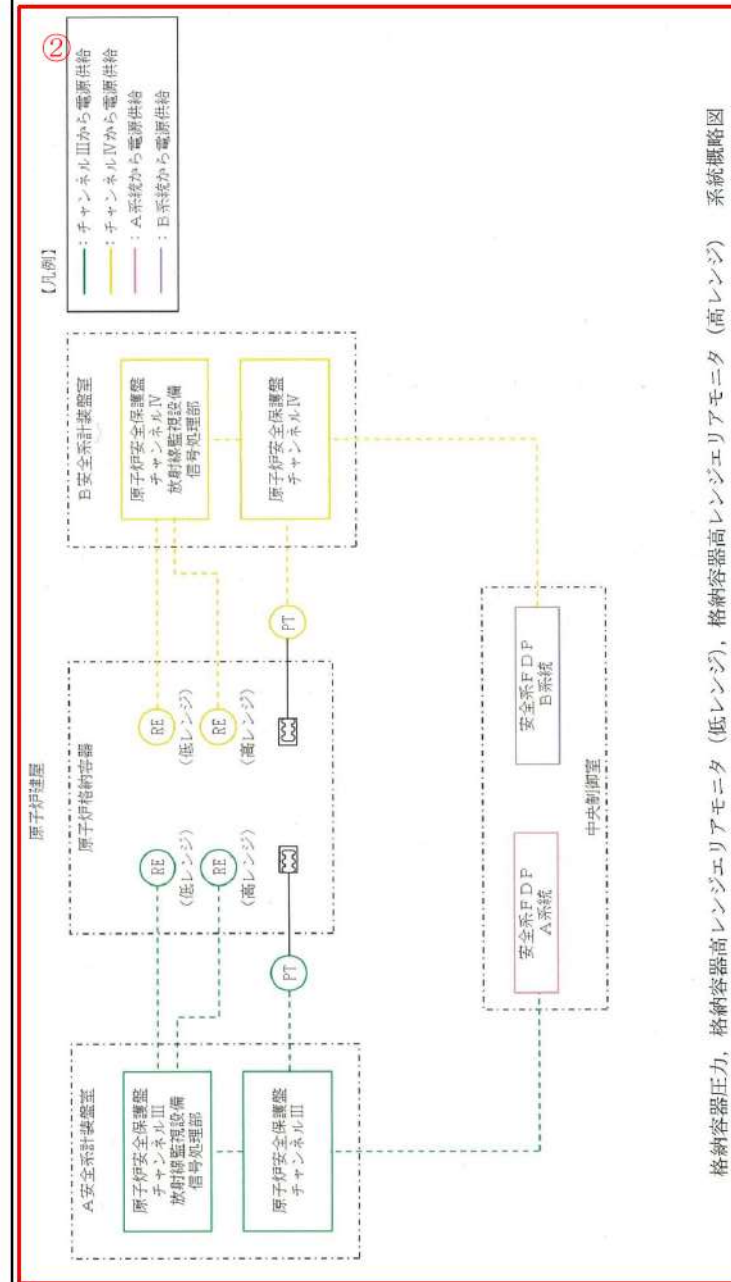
②

【凡例】
：チャンネルⅢから電源供給
：チャンネルⅣから電源供給
：A系統から電源供給
：B系統から電源供給

原子炉建屋

A安全系計装盤室

原子炉安全保護盤
チャンネルⅢ
放射線監視設備
信号処理部

原子炉安全保護盤
チャンネルⅢ

原子炉格納容器

RE
（低レンジ）
RE
（高レンジ）

PT

RE
（低レンジ）
RE
（高レンジ）

PT

B安全系計装盤室

原子炉安全保護盤
チャンネルⅣ
放射線監視設備
信号処理部

原子炉安全保護盤
チャンネルⅣ

中央制御室

安全系ＦＤＰ
A系統

安全系ＦＤＰ
B系統

格納容器圧力，格納容器高レンジエリアモニタ（低レンジ），格納容器高レンジエリアモニタ（高レンジ）　系統概略図